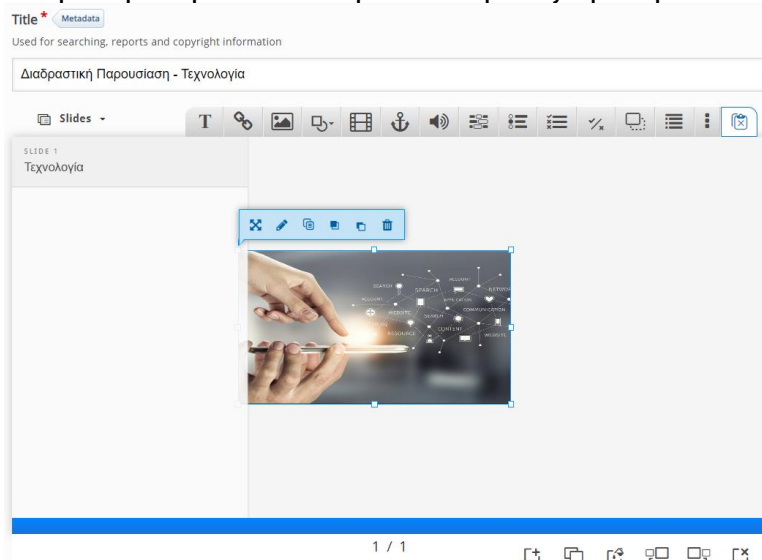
Title * Metadata
Used for searching, reports and copyright information

Διαδραστική Παρουσίαση - Τεχνολογία

Slides

SLIDE 1
Τεχνολογία

SEARCH
ACCOUNT
NETWORK
SEARCH
APPLICATION
WEBSITE
COMMUNICATION
SEARCH
RESOURCE
CONTENT
WEBSITE

1 / 1